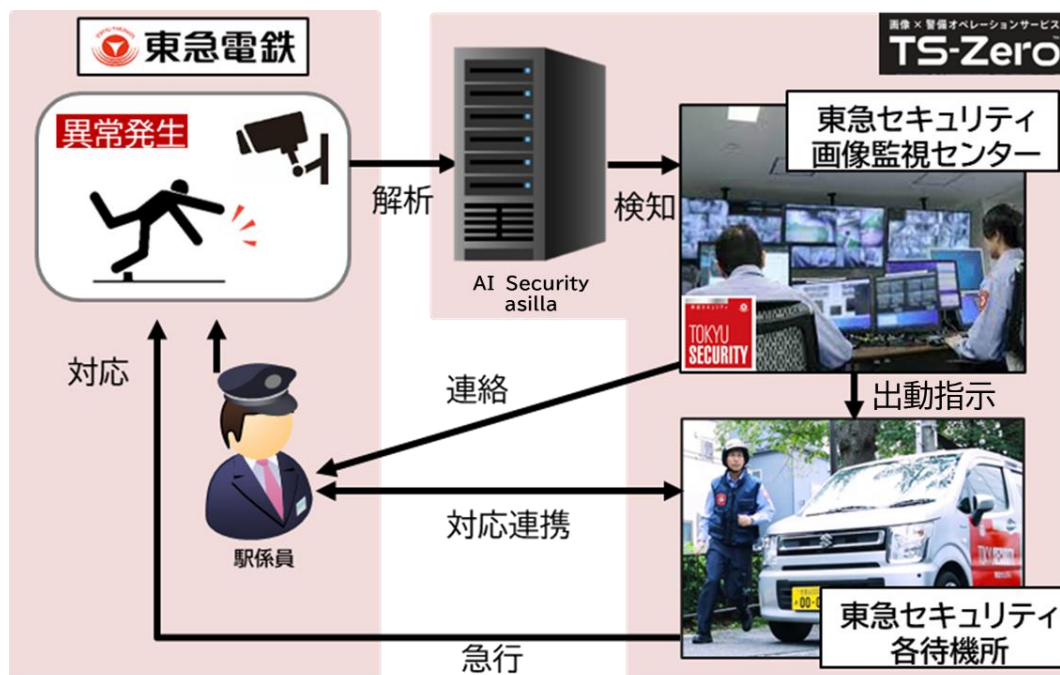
東急電鉄

異常発生

解析

AI Security asilla

検知

画像×警備オペレーションサービス
TS-Zero

東急セキュリティ
画像監視センター

TOKYU SECURITY

出動指示

対応

連絡

駅係員

対応連携

東急セキュリティ
各待機所

急行